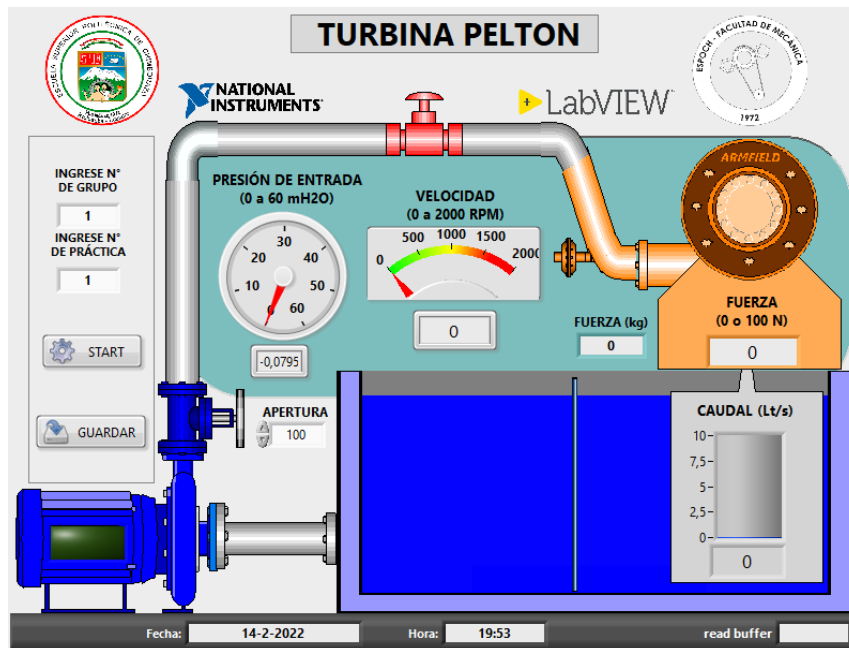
TURBINA PELTON

NATIONAL INSTRUMENTS

LabVIEW

ESPOCH - FACULTAD DE MECÁNICA
1972

ARMFIELD

INGRESE N° DE GRUPO
1
INGRESE N° DE PRÁCTICA
1

START

GUARDAR

PRESIÓN DE ENTRADA
(0 a 60 mH2O)
0
10
20
30
40
50
60
-0,0795

VELOCIDAD
(0 a 2000 RPM)
0
500
1000
1500
2000
0

FUERZA (kg)
0

FUERZA
(0 o 100 N)
0

APERTURA
100

CAUDAL (Lt/s)
10
7,5
5
2,5
0
0

Fecha: 14-2-2022
Hora: 19:53
read buffer